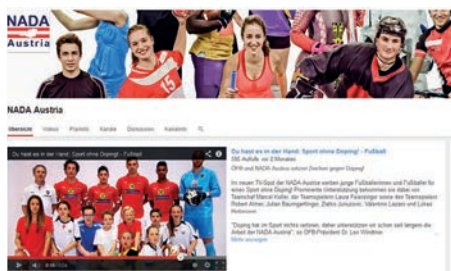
NADA Austria

NADA Austria

Übersicht Videos Playlists Kanäle Diskussion Kanalinfo

Du hast es in der Hand: Sport ohne Doping! - Fußball

Du hast es in der Hand: Sport ohne Doping! - Fußball
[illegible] Aufrufe vor 2 Monaten

ÖFB und NADA Austria setzen Zeichen gegen Doping!

Im neuen TV-Spot der NADA Austria werben junge Fußballerinnen und Fußballer für einen Sport ohne Doping! Prominente Unterstützung bekommen sie dabei von Teamchef Marcel Koller, der Teamspielerin Laura Feiersinger sowie den Teamspielern Robert Almer, Julian Baumgartlinger, Zlatko Junuzovic, Valentino Lazaro und Lukas Hinterseer.

"Doping hat im Sport nichts verloren, daher unterstützen wir schon seit langem die Arbeit der NADA Austria", so ÖFB-Präsident Dr. Leo Windtner.

Mehr anzeigen

0:00 / 0:30